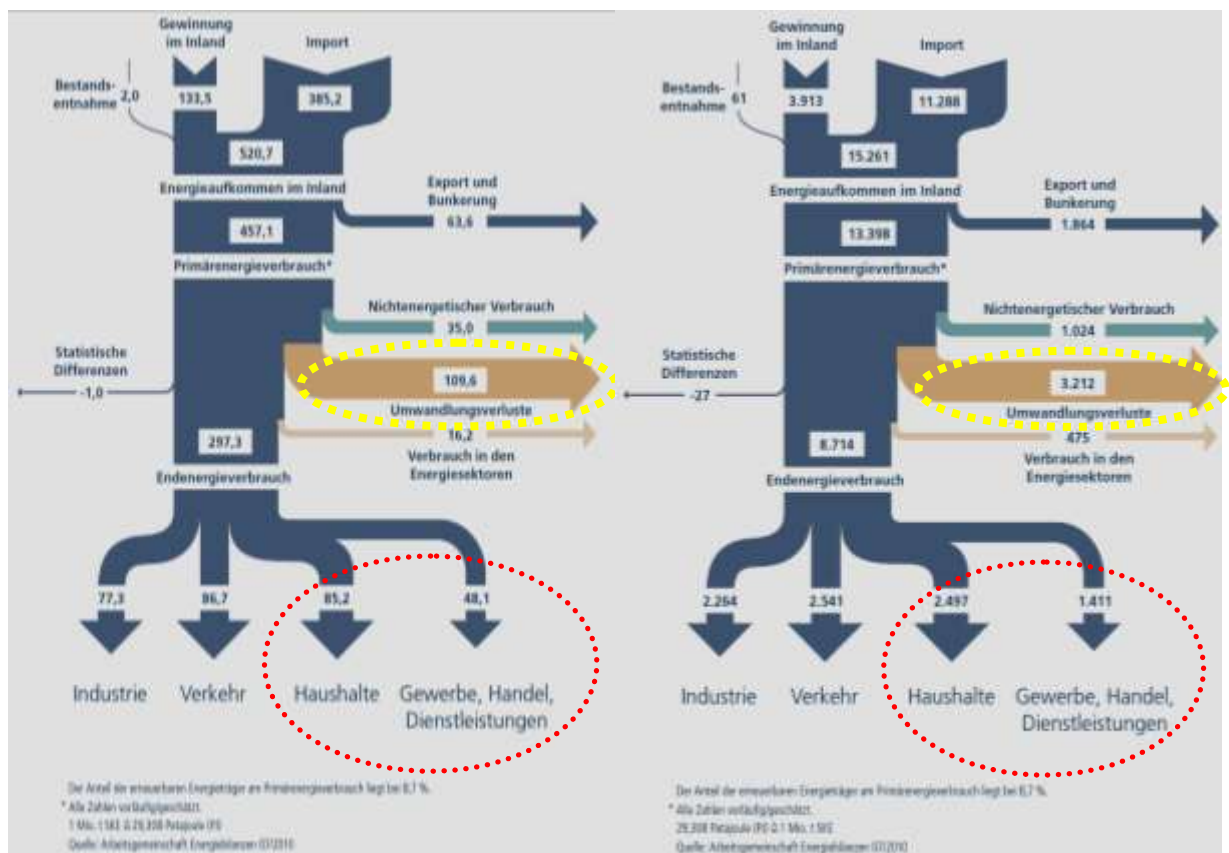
Gewinnung im Inland

Import

Bestandsentnahme 2,0

133,5

385,2

520,7

Energieaufkommen im Inland

Export und Bunkerung

63,6

457,1

Primärenergieverbrauch*

Nichtenergetischer Verbrauch

35,0

Statistische Differenzen

-1,0

109,6

Umwandlungsverluste

16,2

297,3

Verbrauch in den Energiesektoren

Endenergieverbrauch

77,3

86,7

85,2

48,1

Industrie

Verkehr

Haushalte

Gewerbe, Handel, Dienstleistungen

Der Anteil der erneuerbaren Energieträger am Primärenergieverbrauch liegt bei 8,7 %.
* Alle Zahlen vorläufig/geschätzt.
1 Mio. t SKE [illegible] 29,308 Petajoule (PJ)
Quelle: Arbeitsgemeinschaft Energiebilanzen 07/2010

Gewinnung im Inland

Import

Bestandsentnahme 61

3.913

11.288

15.261

Energieaufkommen im Inland

Export und Bunkerung

1.864

13.398

Primärenergieverbrauch*

Nichtenergetischer Verbrauch

1.024

Statistische Differenzen

-27

3.212

Umwandlungsverluste

475

8.714

Verbrauch in den Energiesektoren

Endenergieverbrauch

2.264

2.541

2.497

1.411

Industrie

Verkehr

Haushalte

Gewerbe, Handel, Dienstleistungen

Der Anteil der erneuerbaren Energieträger am Primärenergieverbrauch liegt bei 8,7 %.
* Alle Zahlen vorläufig/geschätzt.
29,308 Petajoule (PJ) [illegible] 1 Mio. t SKE
Quelle: Arbeitsgemeinschaft Energiebilanzen 07/2010